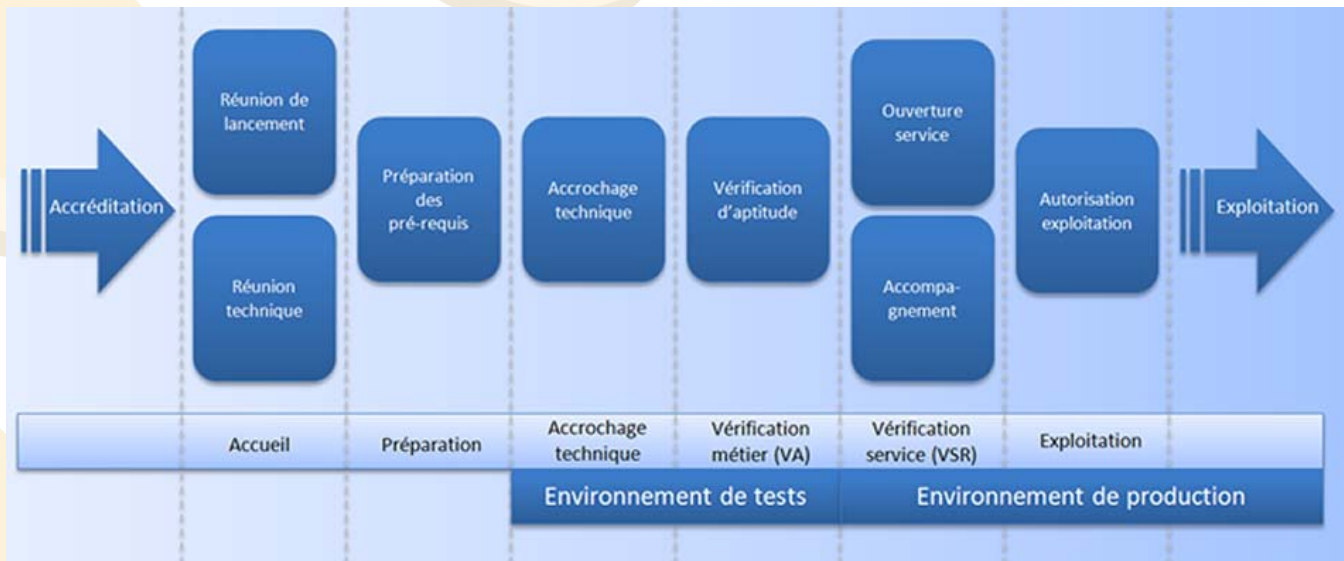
Accréditation

Réunion de lancement

Réunion technique

Préparation des pré-requis

Accrochage technique

Vérification d'aptitude

Ouverture service

Accompagnement

Autorisation exploitation

Exploitation

| Accueil | Préparation | Accrochage technique | Vérification métier (VA) | Vérification service (VSR) | Exploitation |
|---|---|---|---|---|---|

Environnement de tests

Environnement de production